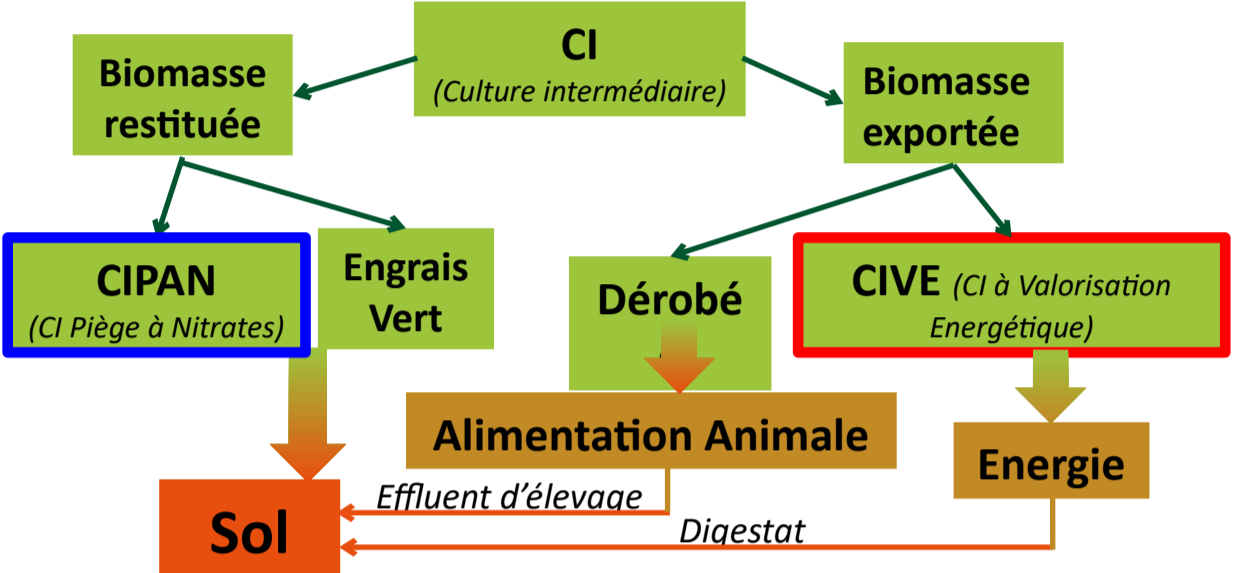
CI
(Culture intermédiaire)

Biomasse restituée

Biomasse exportée

CIPAN
(CI Piège à Nitrates)

Engrais Vert

Dérobé

CIVE (CI à Valorisation Energétique)

Alimentation Animale

Energie

Sol

Effluent d'élevage

Digestat